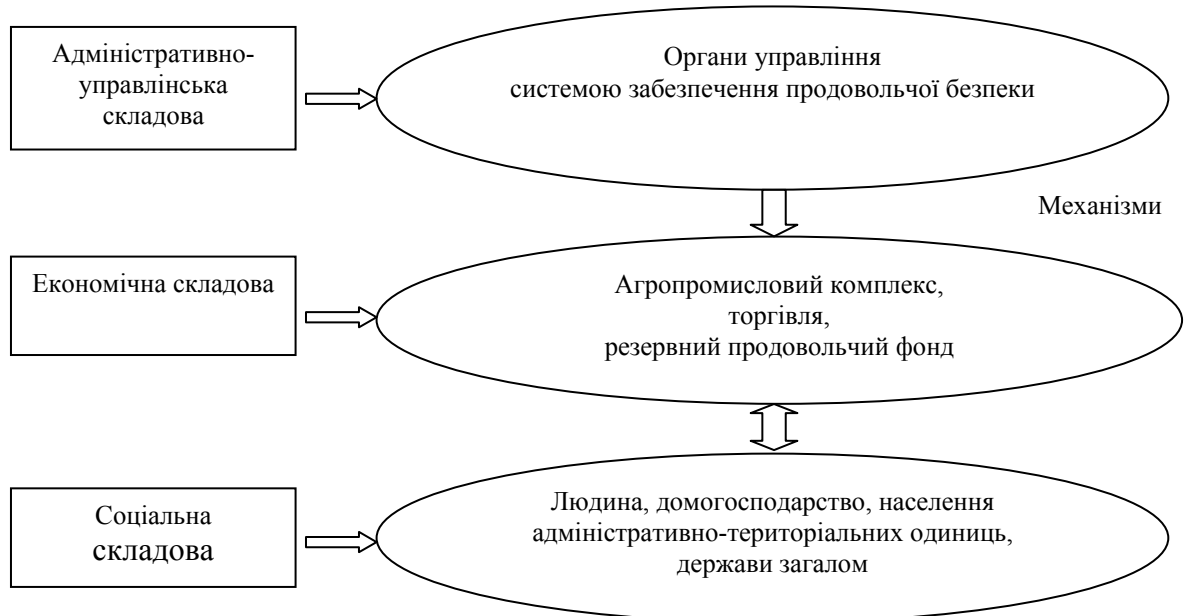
Адміністративно-управлінська складова

Органи управління системою забезпечення продовольчої безпеки

Механізми

Економічна складова

Агропромисловий комплекс, торгівля, резервний продовольчий фонд

Соціальна складова

Людина, домогосподарство, населення адміністративно-територіальних одиниць, держави загалом